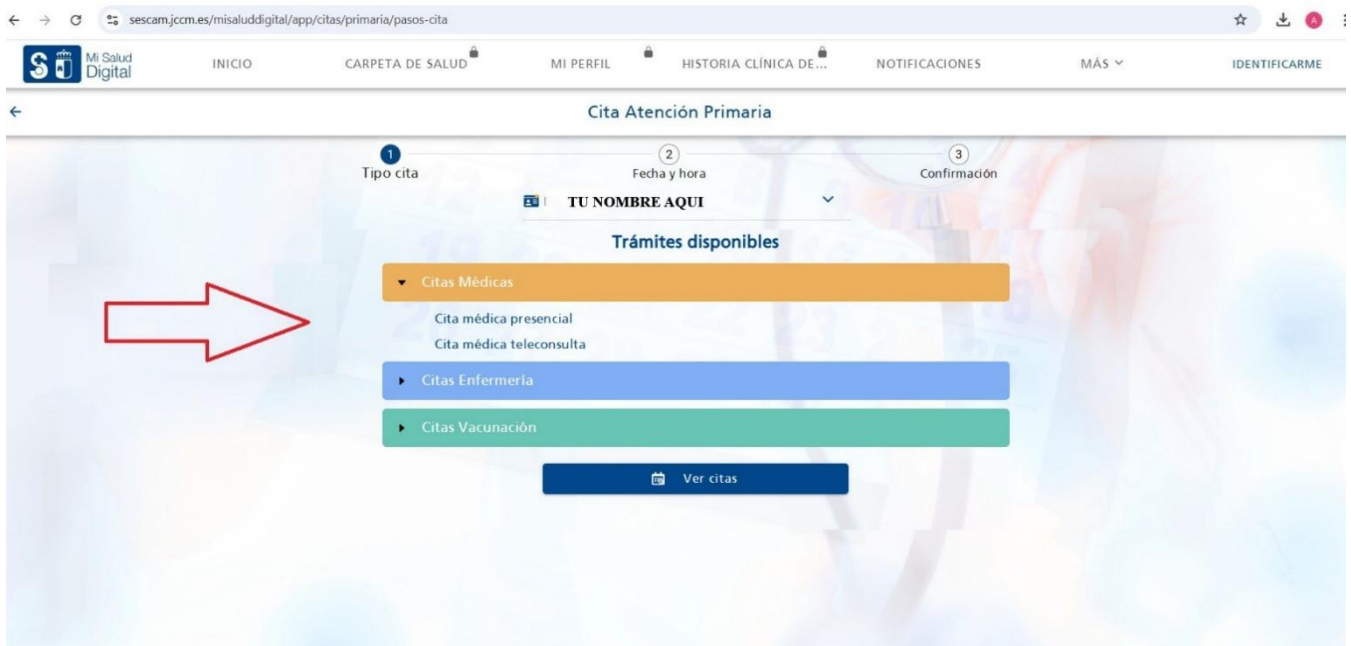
sescam.jccm.es/misaluddigital/app/citas/primaria/pasos-cita

Mi Salud Digital

INICIO CARPETA DE SALUD MI PERFIL HISTORIA CLÍNICA DE... NOTIFICACIONES MÁS IDENTIFICARME

Cita Atención Primaria

1 Tipo cita
2 Fecha y hora
3 Confirmación

TU NOMBRE AQUI

Trámites disponibles

Citas Médicas

Cita médica presencial

Cita médica teleconsulta

Citas Enfermería

Citas Vacunación

Ver citas